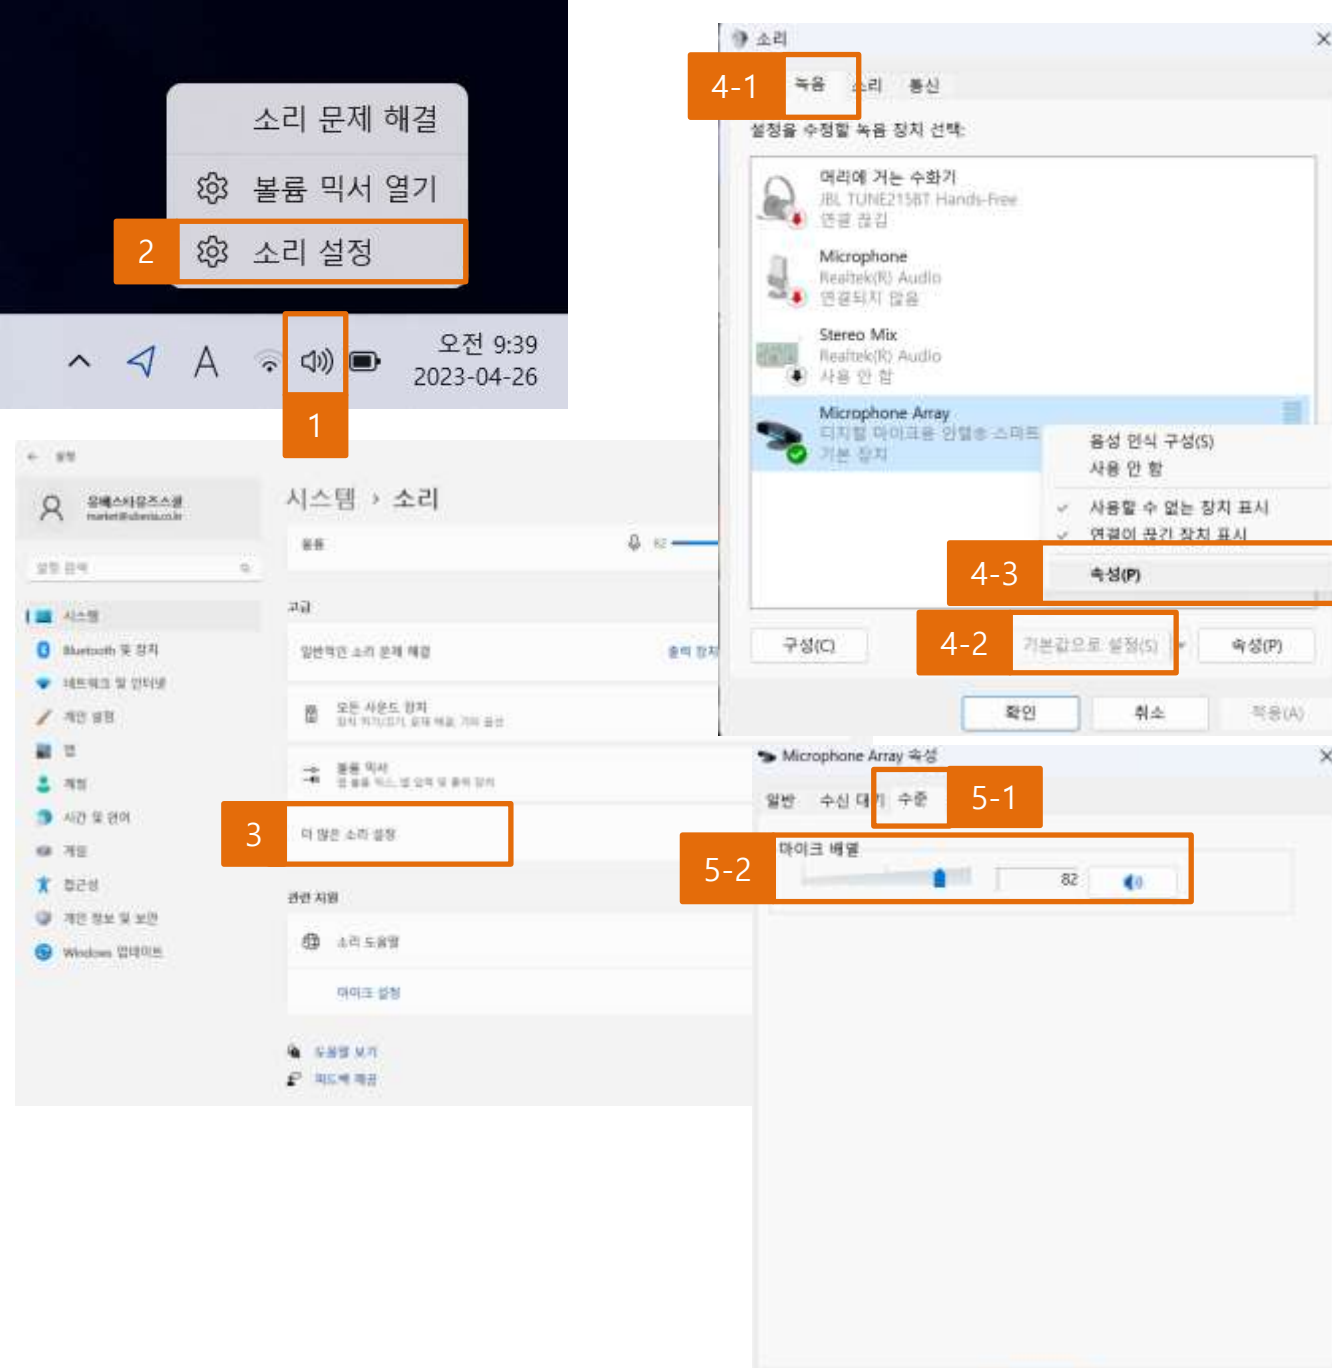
소리 문제 해결
볼륨 믹서 열기
2
소리 설정
오전 9:39
2023-04-26
1

4-1
소리
녹음 소리 통신
설정을 수정할 녹음 장치 선택:
머리에 거는 수화기
JBL TUNE215BT Hands-Free
연결 끊김
Microphone
Realtek(R) Audio
연결되지 않음
Stereo Mix
Realtek(R) Audio
사용 안 함
Microphone Array
디지털 마이크용 인텔® 스마트
기본 장치
음성 인식 구성(S)
사용 안 함
사용할 수 없는 장치 표시
연결이 끊긴 장치 표시
4-3
속성(P)
구성(C)
4-2
기본값으로 설정(S)
속성(P)
확인
취소
적용(A)

시스템 › 소리
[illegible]
볼륨
고급
일반적인 소리 문제 해결
출력 장치
모든 사운드 장치
볼륨 믹서
3
더 많은 소리 설정
관련 지원
소리 도움말
마이크 설정
도움말 보기
피드백 제공
시스템
Bluetooth 및 장치
네트워크 및 인터넷
개인 설정
앱
계정
시간 및 언어
게임
접근성
개인 정보 및 보안
Windows 업데이트

Microphone Array 속성
일반 수신 대기 수준
5-1
5-2
마이크 배열
82